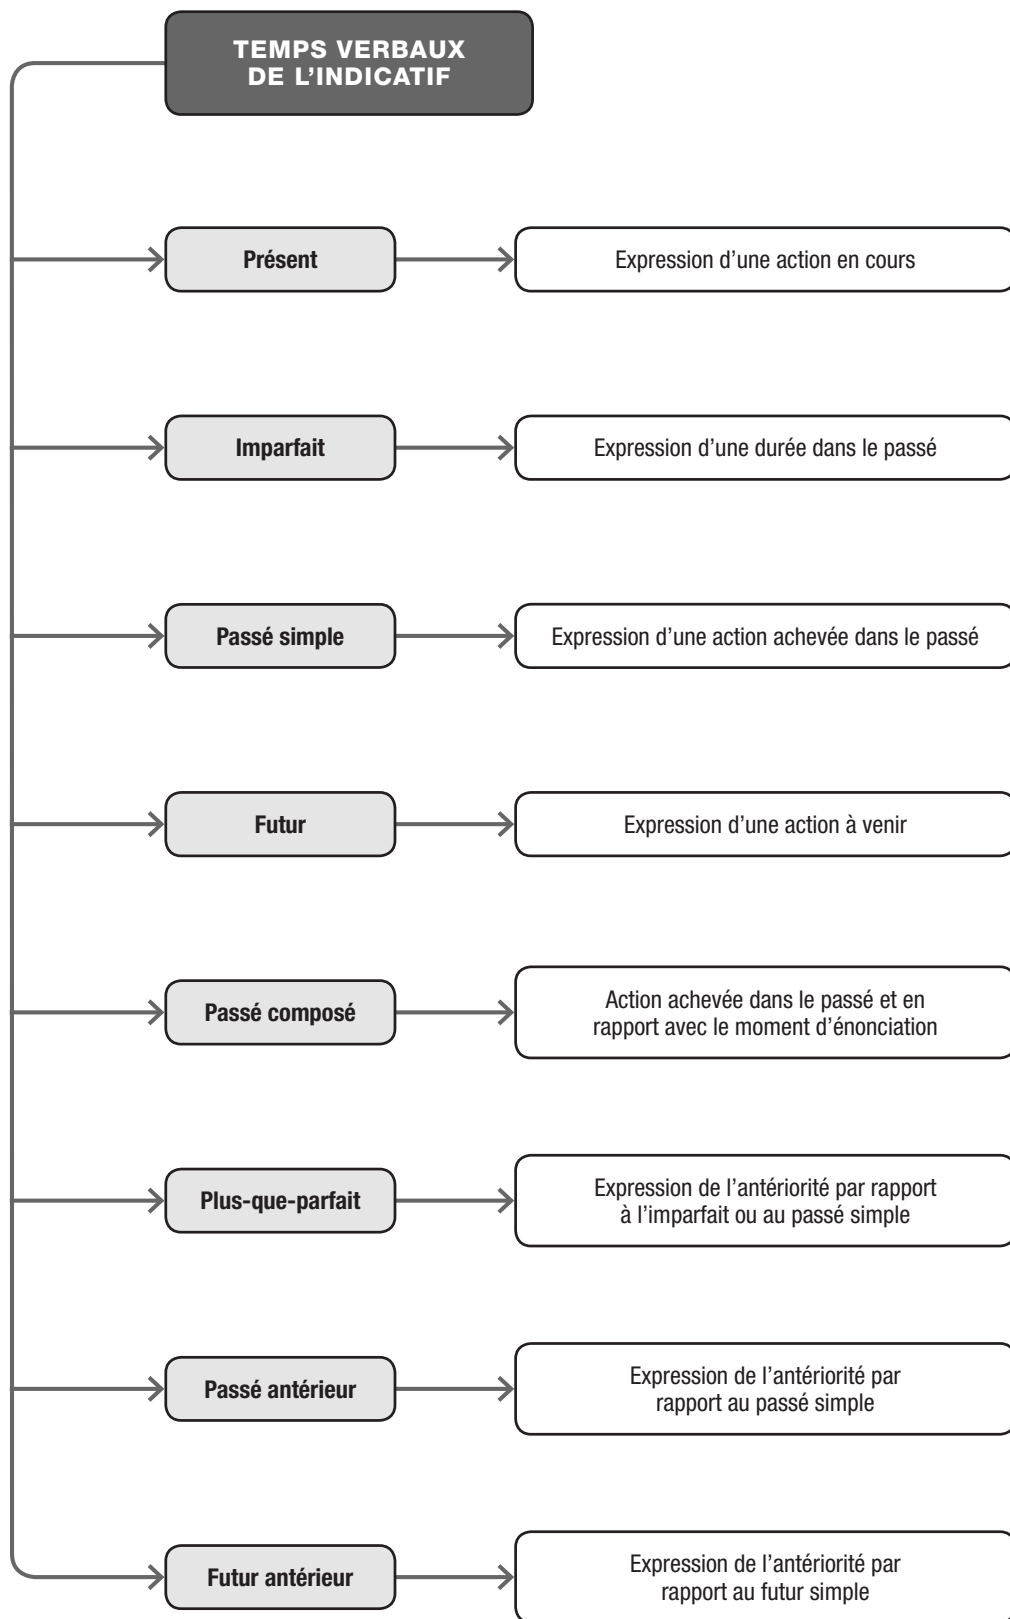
TEMPS VERBAUX DE L'INDICATIF

Présent

Expression d'une action en cours

Imparfait

Expression d'une durée dans le passé

Passé simple

Expression d'une action achevée dans le passé

Futur

Expression d'une action à venir

Passé composé

Action achevée dans le passé et en rapport avec le moment d'énonciation

Plus-que-parfait

Expression de l'antériorité par rapport à l'imparfait ou au passé simple

Passé antérieur

Expression de l'antériorité par rapport au passé simple

Futur antérieur

Expression de l'antériorité par rapport au futur simple